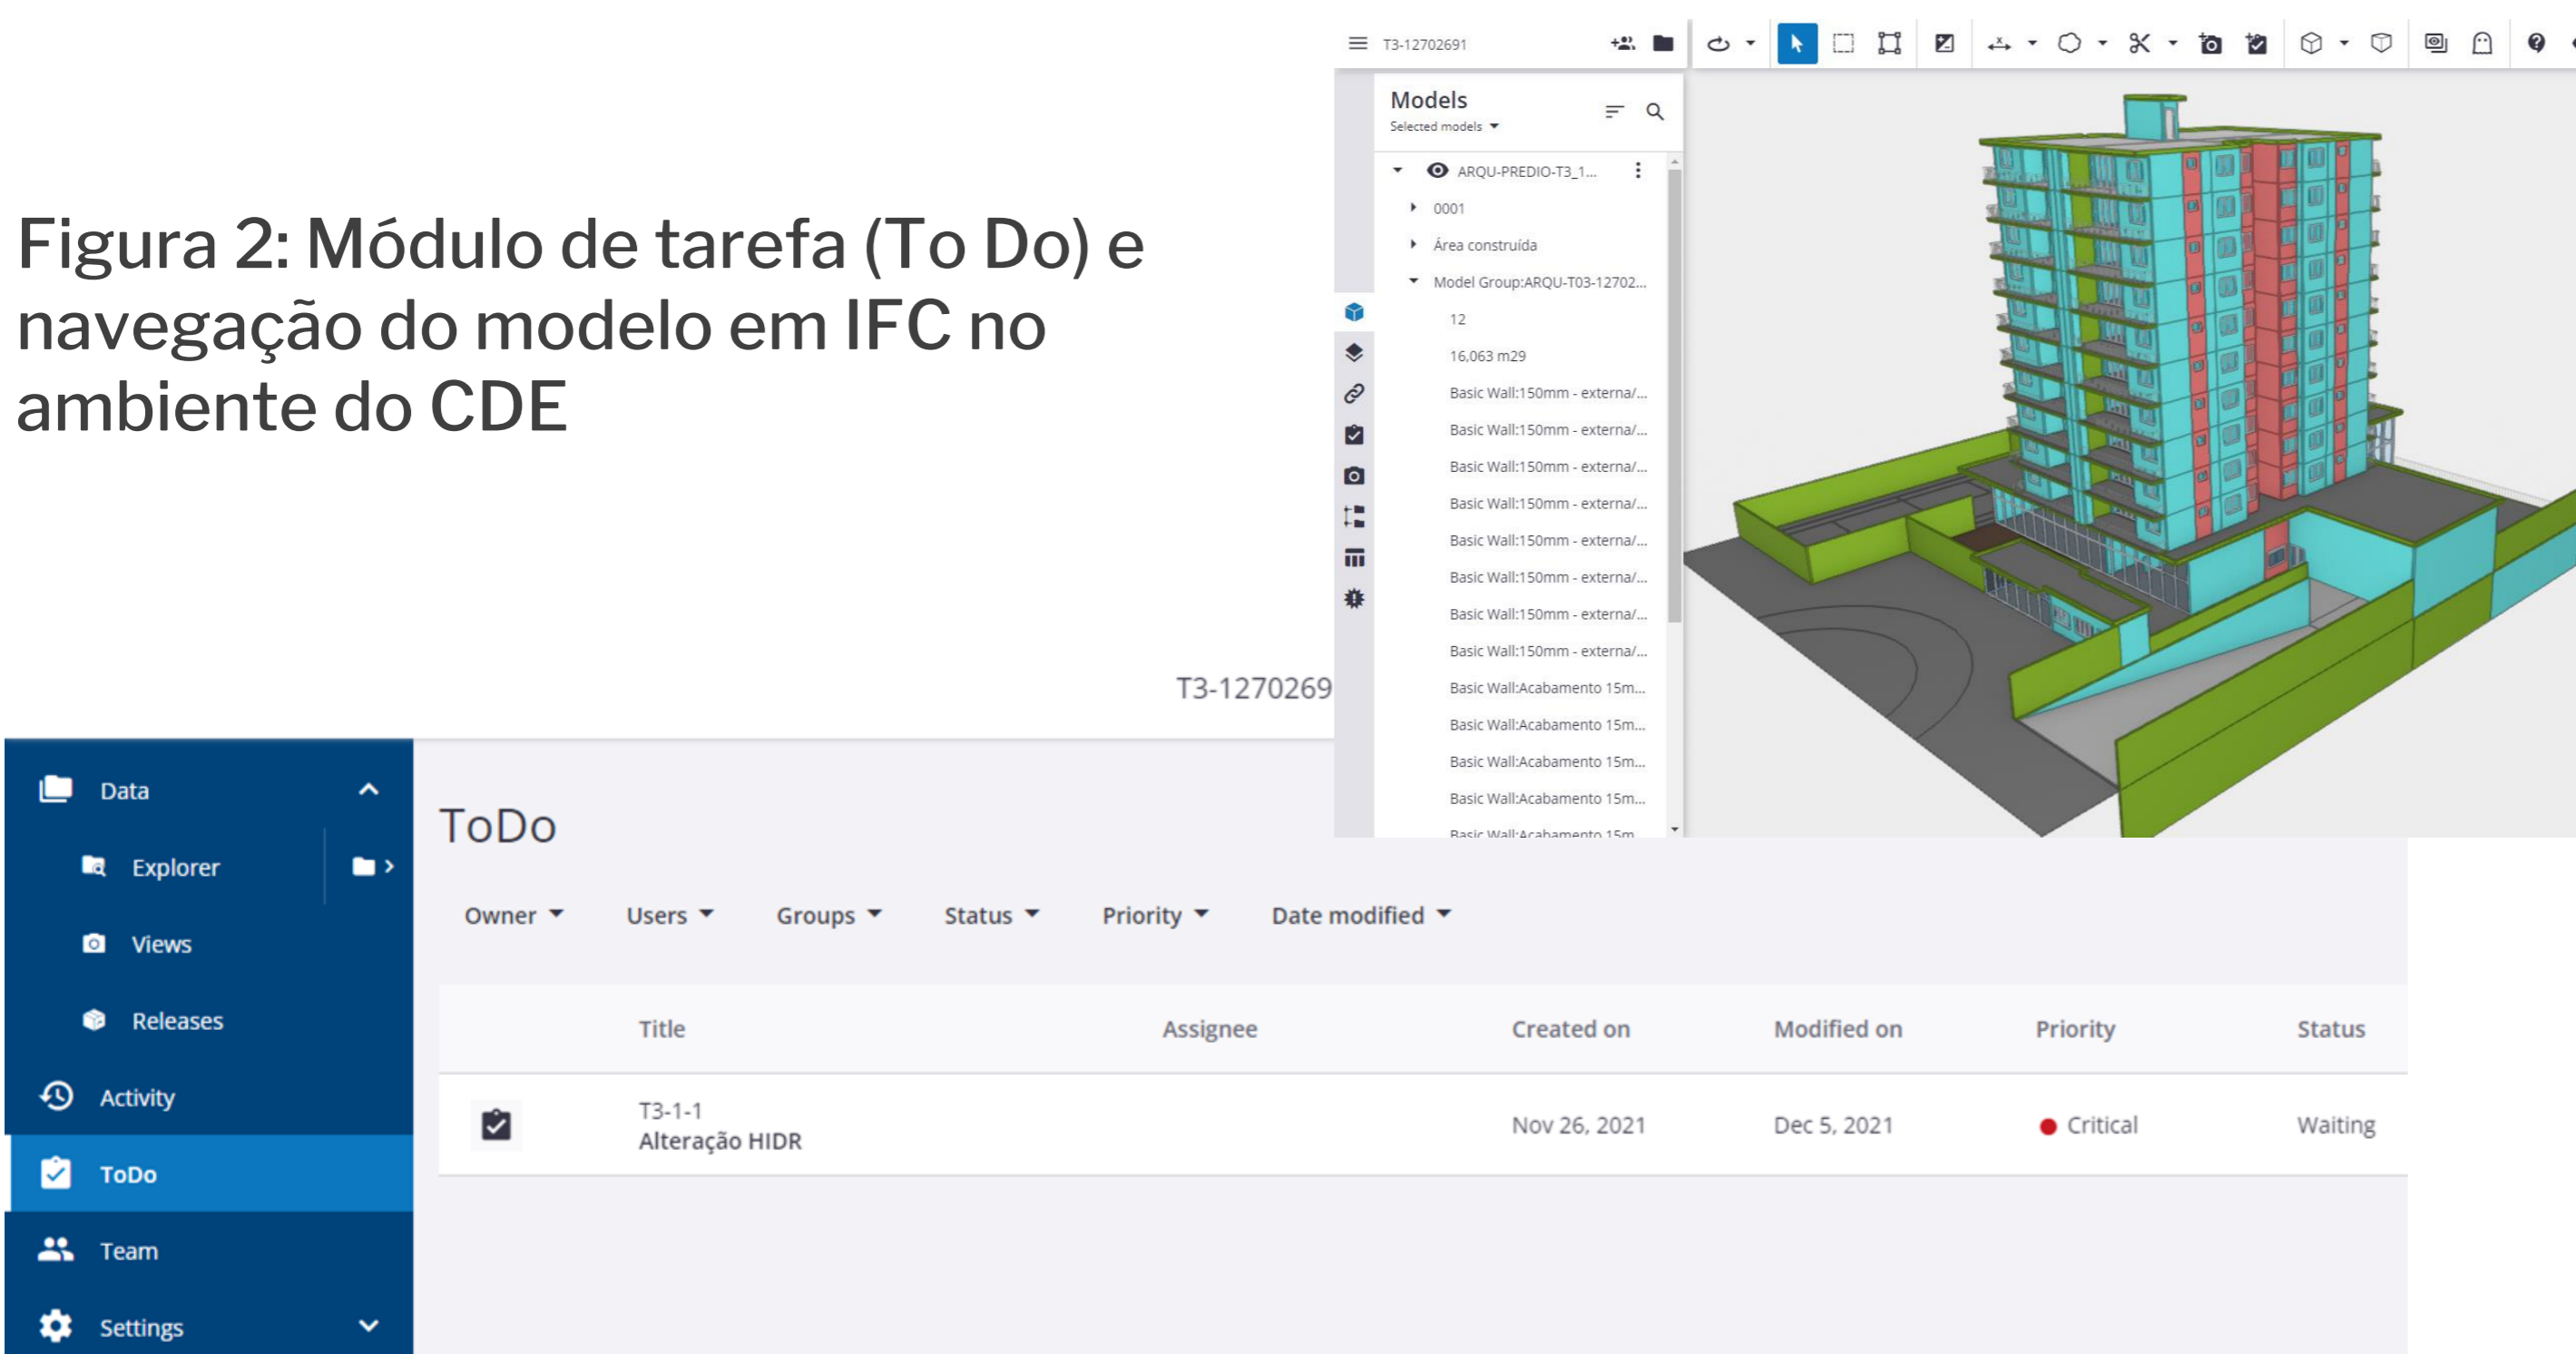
Figura 2: Módulo de tarefa (To Do) e navegação do modelo em IFC no ambiente do CDE

T3-12702691

Models
Selected models

ARQU-PREDIO-T3_1...
0001
Área construída
Model Group:ARQU-T03-12702...
12
16,063 m29
Basic Wall:150mm - externa/...
Basic Wall:150mm - externa/...
Basic Wall:150mm - externa/...
Basic Wall:150mm - externa/...
Basic Wall:150mm - externa/...
Basic Wall:150mm - externa/...
Basic Wall:150mm - externa/...
Basic Wall:150mm - externa/...
Basic Wall:Acabamento 15m...
Basic Wall:Acabamento 15m...
Basic Wall:Acabamento 15m...
Basic Wall:Acabamento 15m...
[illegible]

T3-1270269

Data
Explorer
Views
Releases
Activity
ToDo
Team
Settings

ToDo

Owner Users Groups Status Priority Date modified

| | Title | Assignee | Created on | Modified on | Priority | Status |
|---|---|---|---|---|---|---|
| | T3-1-1 Alteração HIDR | | Nov 26, 2021 | Dec 5, 2021 | Critical | Waiting |